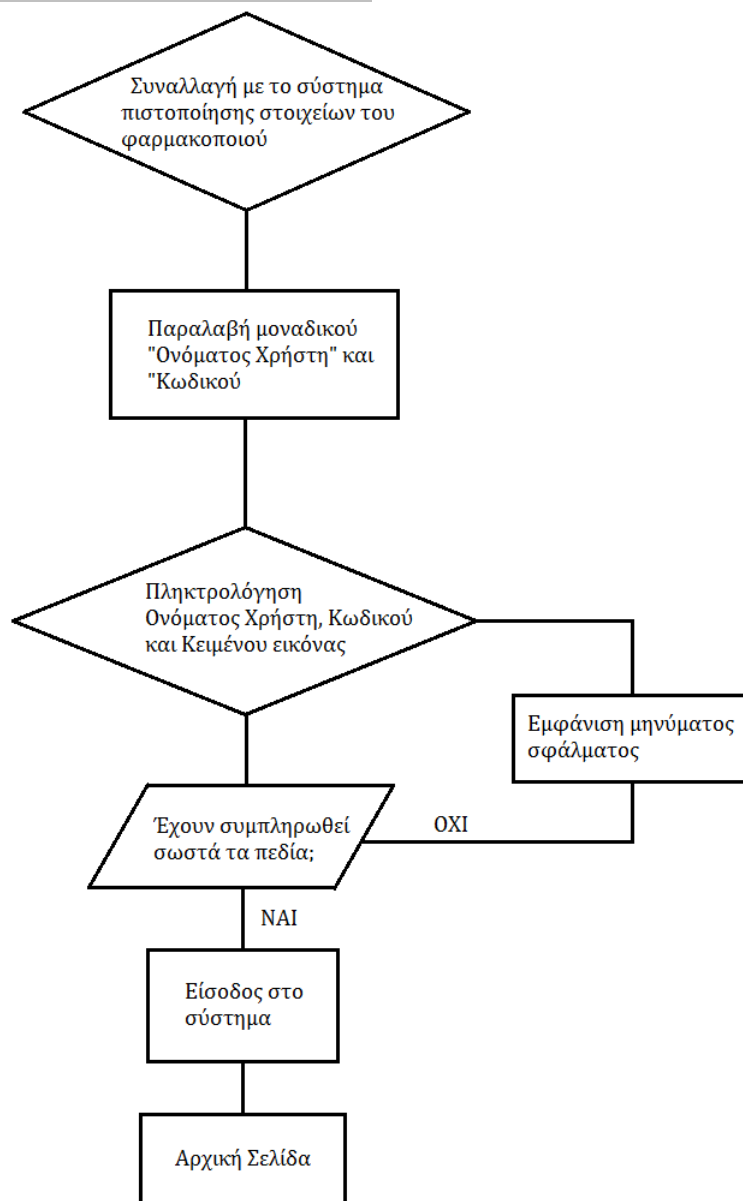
Συναλλαγή με το σύστημα πιστοποίησης στοιχείων του φαρμακοποιού

Παραλαβή μοναδικού "Ονόματος Χρήστη" και "Κωδικού

Πληκτρολόγηση Ονόματος Χρήστη, Κωδικού και Κειμένου εικόνας

Εμφάνιση μηνύματος σφάλματος

Έχουν συμπληρωθεί σωστά τα πεδία;

ΟΧΙ

ΝΑΙ

Είσοδος στο σύστημα

Αρχική Σελίδα